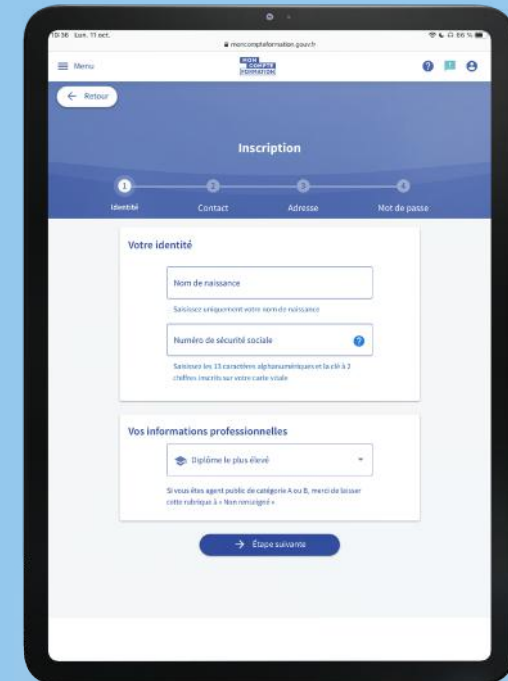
10:36 Lun. 11 oct.

moncompteformation.gouv.fr

66 %

Menu

MON COMPTE FORMATION

← Retour

Inscription

1 Identité

2 Contact

3 Adresse

4 Mot de passe

Votre identité

Nom de naissance

Saisissez uniquement votre nom de naissance

Numéro de sécurité sociale

Saisissez les 13 caractères alphanumériques et la clé à 2 chiffres inscrits sur votre carte vitale

Vos informations professionnelles

Diplôme le plus élevé

Si vous êtes agent public de catégorie A ou B, merci de laisser cette rubrique à « Non renseigné »

→ Étape suivante